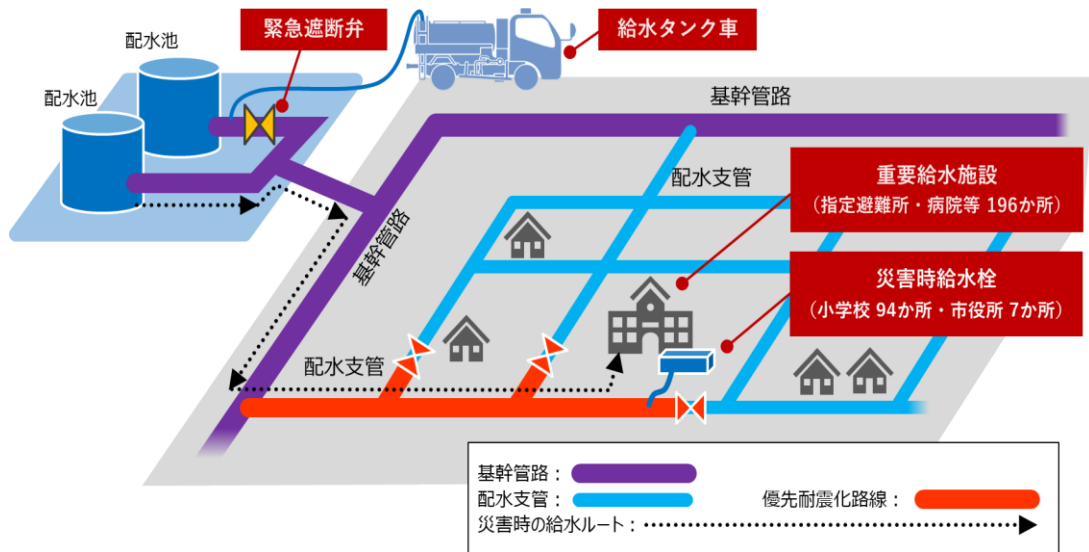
配水池

配水池

緊急遮断弁

給水タンク車

基幹管路

配水支管

重要給水施設
（指定避難所・病院等 196か所）

基幹管路

災害時給水栓
（小学校 94か所・市役所 7か所）

配水支管

基幹管路：

配水支管：

優先耐震化路線：

災害時の給水ルート：